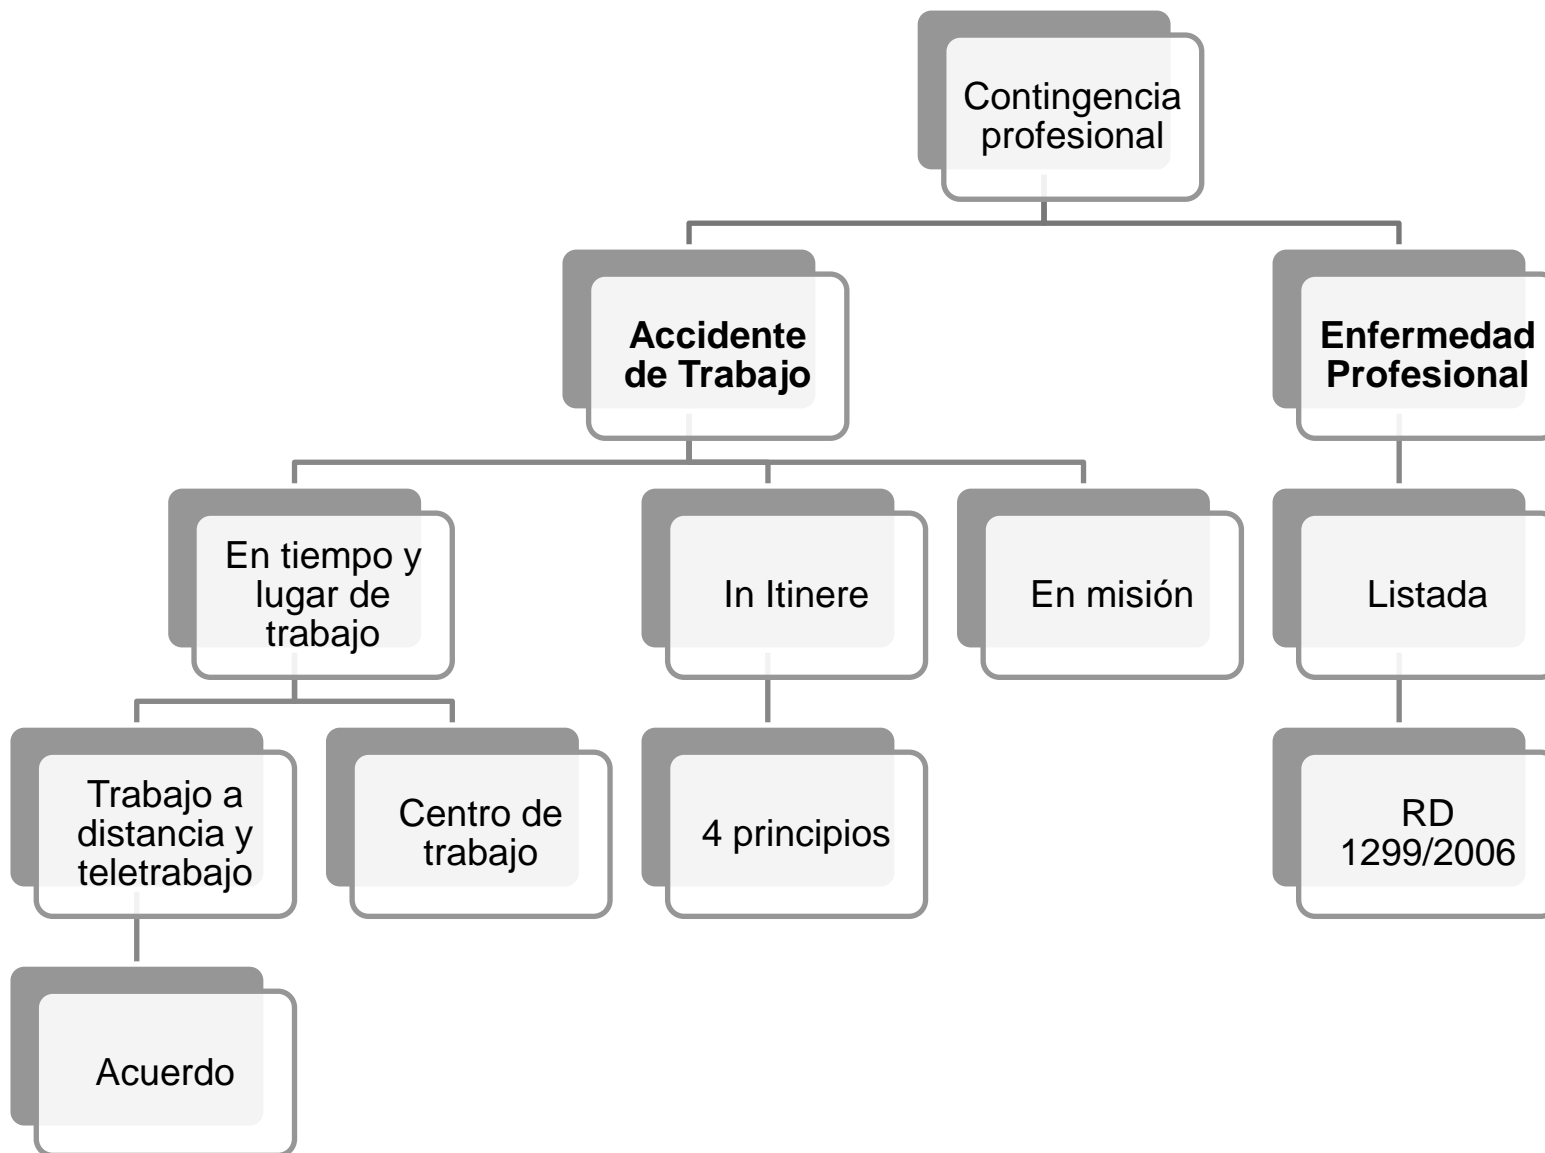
Contingencia profesional

Accidente de Trabajo

Enfermedad Profesional

En tiempo y lugar de trabajo

In Itinere

En misión

Listada

Trabajo a distancia y teletrabajo

Centro de trabajo

4 principios

RD 1299/2006

Acuerdo